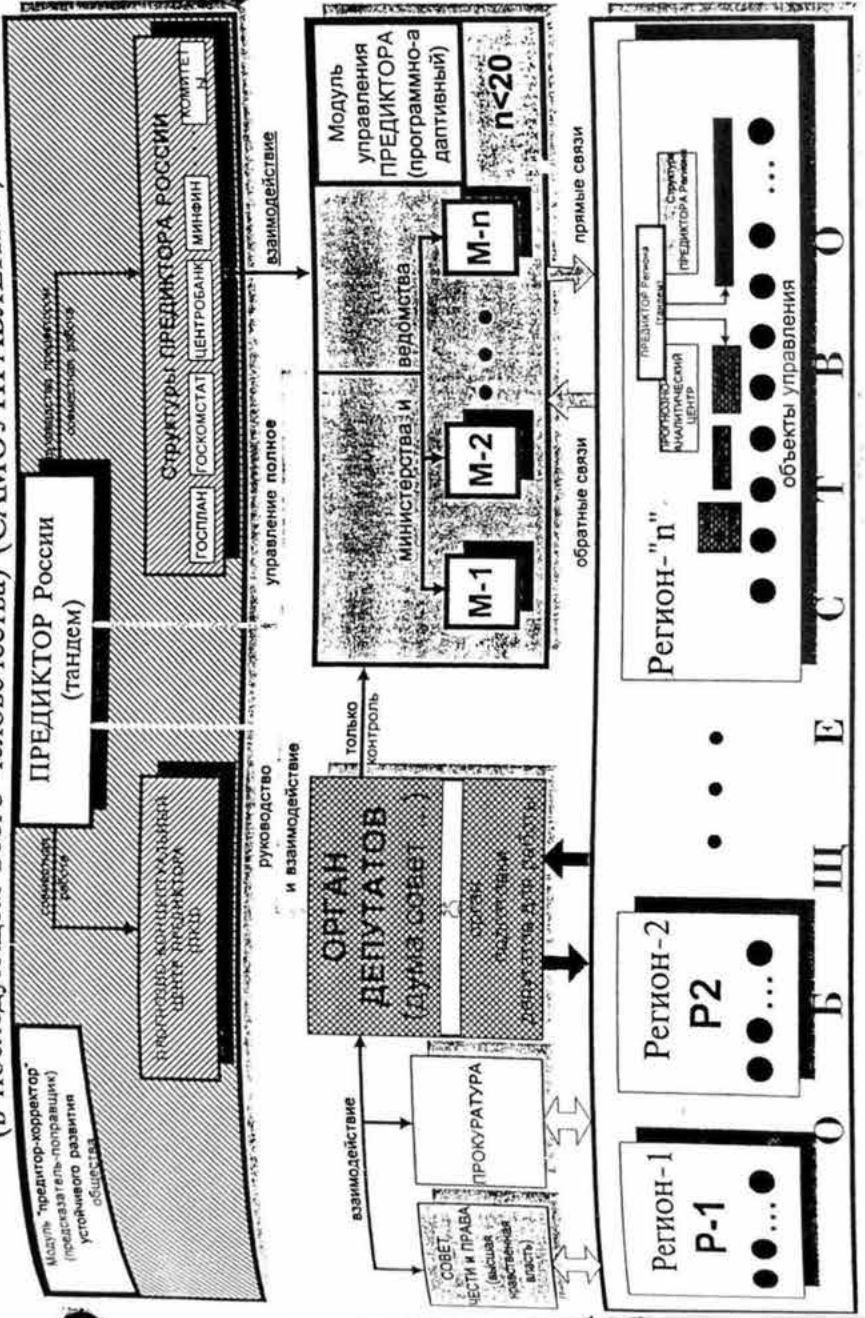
(В ПОЛНОФУНКЦИОНАЛЬНОЙ ... (САМОУПРАВЛЕНИИ)

Модуль "предитор-корректор" (предсказатель-поправщик) устойчивого развития общества

ПРЕДИКТОР России (тандем)

совместная работа

ПРОГНОЗНО-КОНЦЕПТУАЛЬНЫЙ ЦЕНТР ПРЕДИКТОРА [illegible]

руководство процессом совместная работа

Структуры ПРЕДИКТОРА РОССИИ

ГОСПЛАН | ГОСКОМСТАТ | ЦЕНТРОБАНК | МИНФИН | КОМИТЕТ N

взаимодействие

управление полное

руководство и взаимодействие

только контроль

ОРГАН ДЕПУТАТОВ (дума совет ...)

органы подготовки депутатов для работы

министерства и ведомства

M-1 M-2 ... M-n

Модуль управления ПРЕДИКТОРА (программно-адаптивный)

n<20

взаимодействие

СОВЕТ ЧЕСТИ И ПРАВА (высшая нравственная власть)

ПРОКУРАТУРА

обратные связи

прямые связи

Регион-1 Р-1

Регион-2 Р2

Регион-"n"

ПРОГНОЗНО-АНАЛИТИЧЕСКИЙ ЦЕНТР

ПРЕДИКТОР Региона (тандем)

Структуры ПРЕДИКТОРА Региона

объекты управления

О Б Щ Е С Т В О